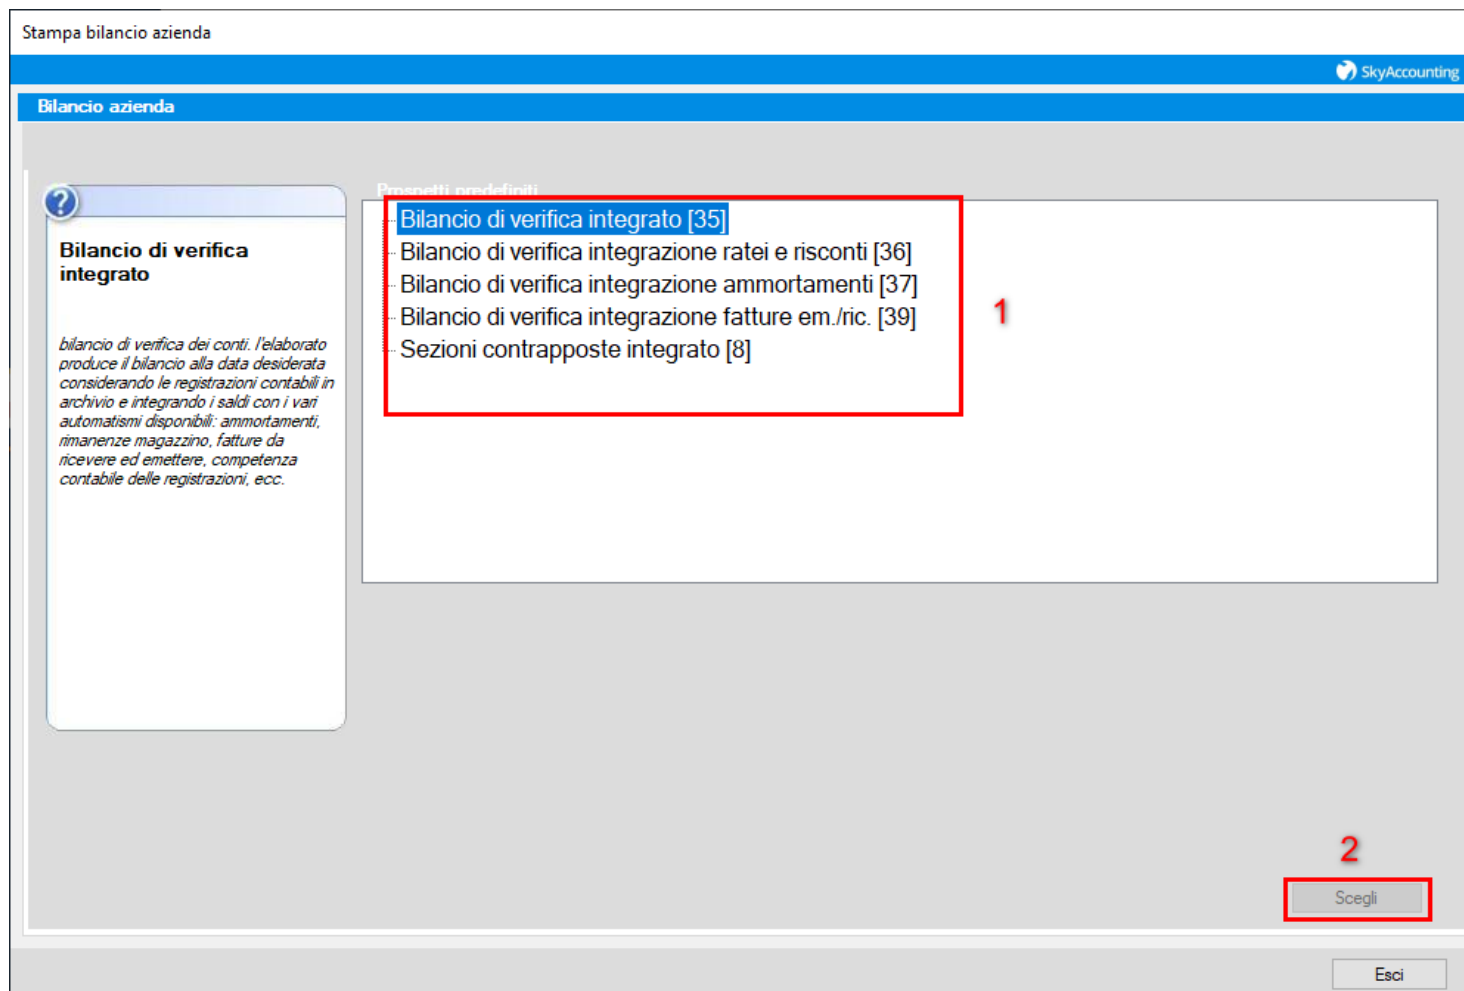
Stampa bilancio azienda

SkyAccounting

Bilancio azienda

Bilancio di verifica integrato

bilancio di verifica dei conti. l'elaborato produce il bilancio alla data desiderata considerando le registrazioni contabili in archivio e integrando i saldi con i vari automatismi disponibili: ammortamenti, rimanenze magazzino, fatture da ricevere ed emettere, competenza contabile delle registrazioni, ecc.

Prospetti predefiniti

Bilancio di verifica integrato [35]
Bilancio di verifica integrazione ratei e risconti [36]
Bilancio di verifica integrazione ammortamenti [37]
Bilancio di verifica integrazione fatture em./ric. [39]
Sezioni contrapposte integrato [8]

1

2

Scegli

Esci